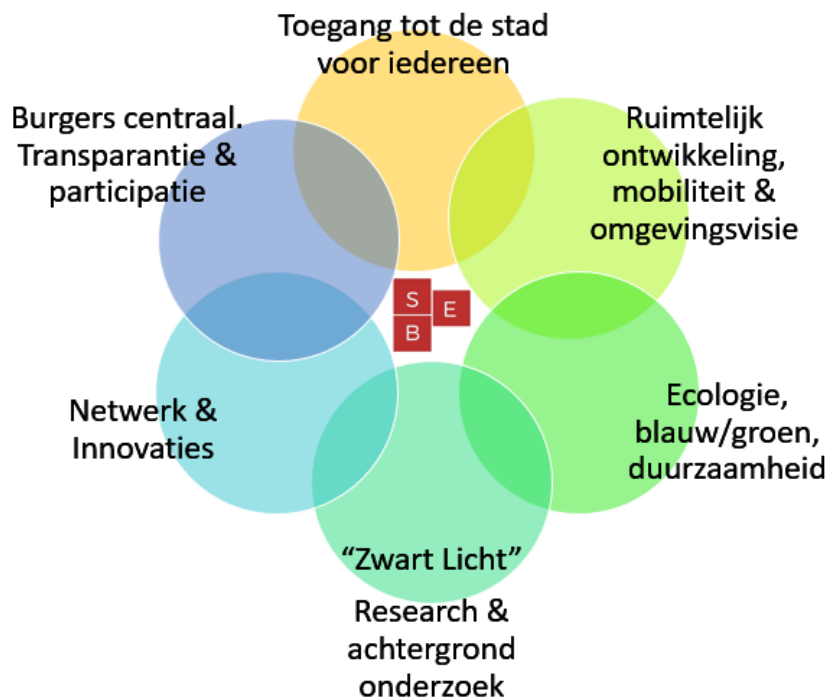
Toegang tot de stad voor iedereen

Burgers centraal. Transparantie & participatie

Ruimtelijk ontwikkeling, mobiliteit & omgevingsvisie

S
E
B

Netwerk & Innovaties

Ecologie, blauw/groen, duurzaamheid

“Zwart Licht”
Research & achtergrond onderzoek